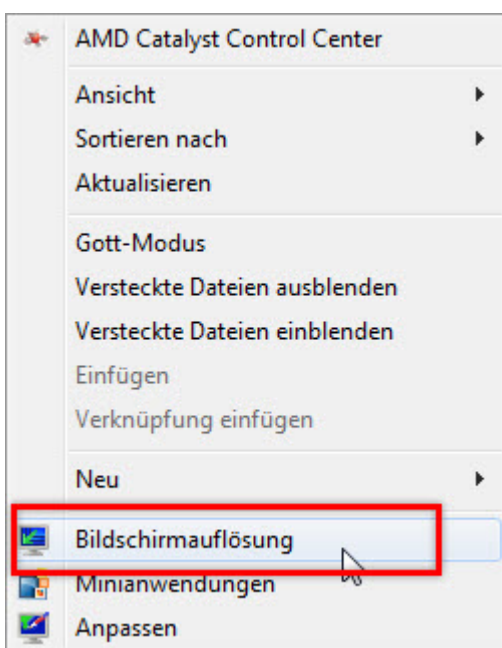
AMD Catalyst Control Center

Ansicht
Sortieren nach
Aktualisieren

Gott-Modus
Versteckte Dateien ausblenden
Versteckte Dateien einblenden
Einfügen
Verknüpfung einfügen

Neu

Bildschirmauflösung
Minianwendungen
Anpassen